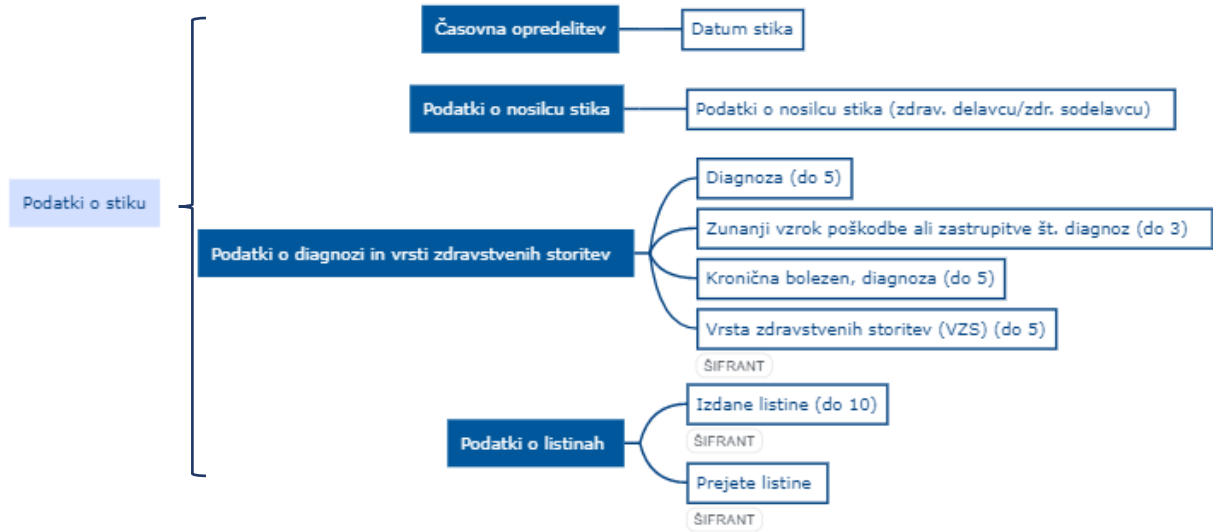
Podatki o stiku

Časovna opredelitev

Datum stika

Podatki o nosilcu stika

Podatki o nosilcu stika (zdrav. delavcu/zdr. sodelavcu)

Podatki o diagnozi in vrsti zdravstvenih storitev

Diagnoza (do 5)

Zunanji vzrok poškodbe ali zastrupitve št. diagnoz (do 3)

Kronična bolezen, diagnoza (do 5)

Vrsta zdravstvenih storitev (VZS) (do 5)

ŠIFRANT

Podatki o listinah

Izdane listine (do 10)

ŠIFRANT

Prejete listine

ŠIFRANT